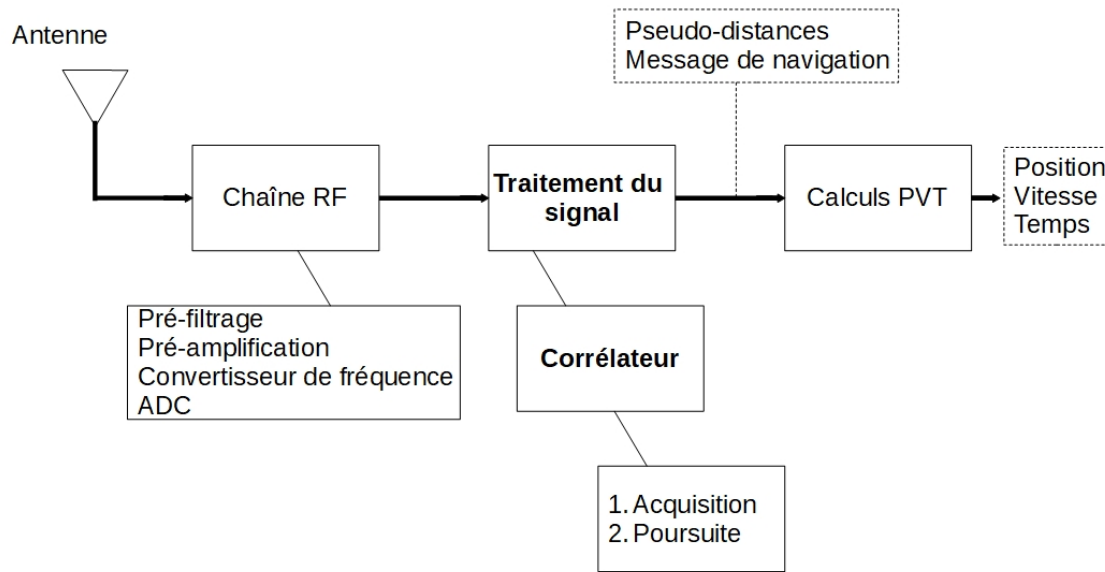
Antenne

Pseudo-distances
Message de navigation

Chaîne RF

Traitement du signal

Calculs PVT

Position
Vitesse
Temps

Pré-filtrage
Pré-amplification
Convertisseur de fréquence
ADC

Corrélateur

1. Acquisition
2. Poursuite